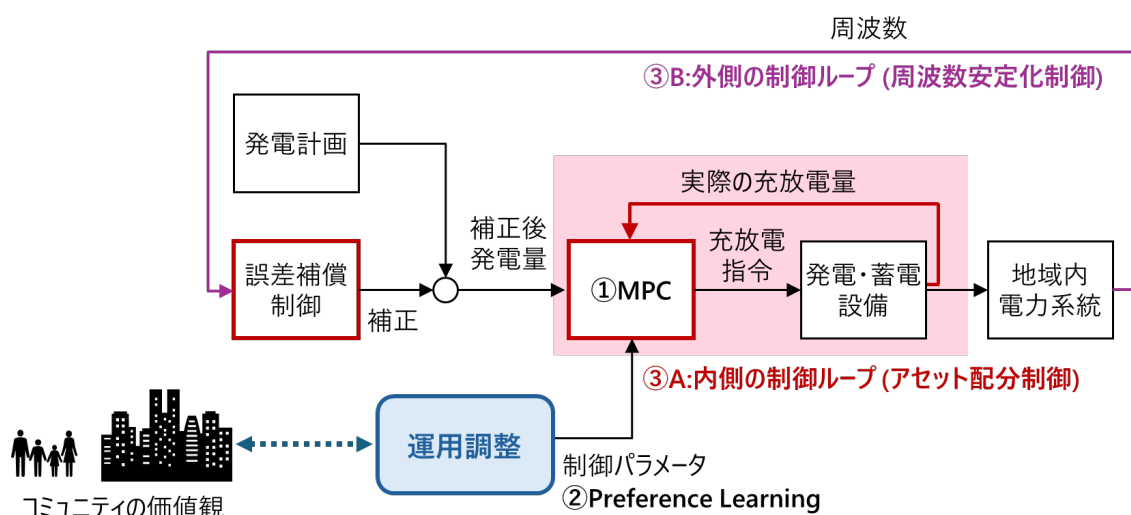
周波数

③B:外側の制御ループ (周波数安定化制御)

発電計画

実際の充放電量

補正後
発電量

充放電
指令

誤差補償
制御

補正

①MPC

発電・蓄電
設備

地域内
電力系統

③A:内側の制御ループ (アセット配分制御)

運用調整

制御パラメータ

②Preference Learning

コミュニティの価値観